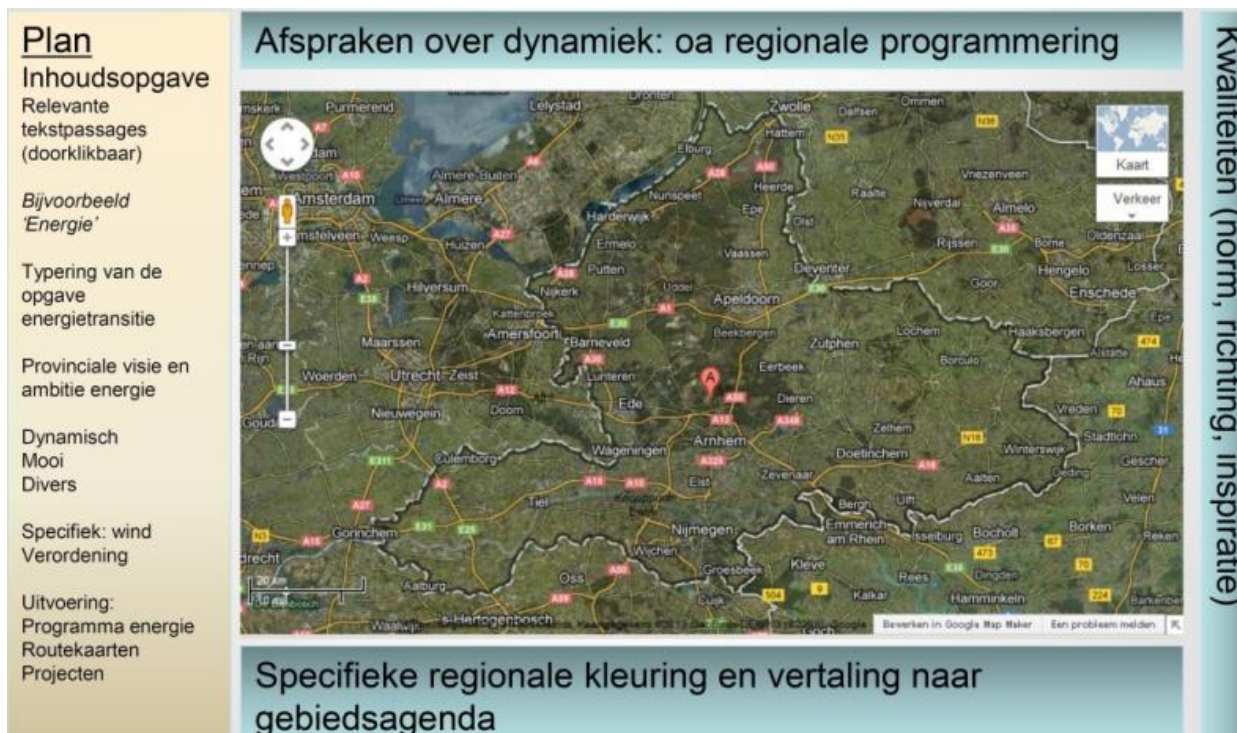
Plan
Inhoudsopgave
Relevante tekstpassages (doorklikbaar)

*Bijvoorbeeld 'Energie'*

Typering van de opgave energietransitie

Provinciale visie en ambitie energie

Dynamisch
Mooi
Divers

Specifiek: wind
Verordening

Uitvoering:
Programma energie
Routekaarten
Projecten

Afspraken over dynamiek: oa regionale programmering

Purmerend Lelystad Zwolle Dalfsen Ommen
Almere-Buiten Elburg Hattem
Amsterdam Almere Nunspeet Heerde Raalte Vriezenveen
Harderwijk Epe Nijverdal Almelo
Amstelveen Weesp Huizen Ermelo Vaassen Olst Rijssen Borne Oldenzaal
Putten Deventer Hengelo Losser
Hilversum Nijkerk Uddel Apeldoorn Goor Enschede
Amersfoort Beekbergen Lochem Haaksbergen
Maarssen Barneveld Zutphen Borculo
Woerden Utrecht Zeist Lunteren Eerbeek Ahaus
Nieuwegein Doorn Ede Dieren Vreden
Arnhem Zelhem Winterswijk Stadtlohn
Culemborg Wageningen Doetinchem
Zevenaar Aalten Gescher
Tiel Elst Velen
Gorinchem Nijmegen Bergh Ulft Borken
Emmerich am Rhein Isselburg Bocholt Reken
Wijchen Groesbeek Kleve Rees Dingden
Aalburg Oss Kalkar Hamminkeln
's-Hertogenbosch Cuijk Goch
A7 A6 A28 A50 A1 A30 A12 A348 A15 A325 A2 A27 A18 A59 A35 N18 E30 E35 E31 E25 E311 N3 N35
Kaart
Verkeer
20 km
Bewerken in Google Map Maker Een probleem melden

Specifieke regionale kleuring en vertaling naar gebiedsagenda

Kwaliteiten (norm, richting, inspiratie)